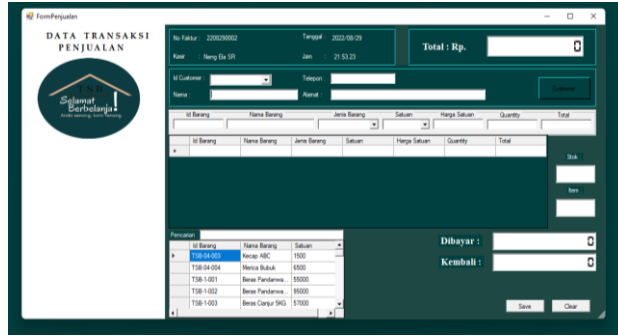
FormPenjualan

DATA TRANSAKSI PENJUALAN

TSB
Selamat Berbelanja
Anda senang, kami tenang

No Faktur : 2200290002
Kasir : Neng Ela SR
Tanggal : 2022/08/29
Jam : 21.53.23

Total : Rp.
0

Id Customer :
Nama :
Telepon :
Alamat :
Cutomer

| Id Barang | Nama Barang | Jenis Barang | Satuan | Harga Satuan | Quantity | Total |
|---|---|---|---|---|---|---|

| Id Barang | Nama Barang | Jenis Barang | Satuan | Harga Satuan | Quantity | Total |
|---|---|---|---|---|---|---|
| * | | | | | | |

Stok
Item

Pencarian

| Id Barang | Nama Barang | Satuan |
|---|---|---|
| TSB-04-003 | Kecap ABC | 1500 |
| TSB-04-004 | Merica Bubuk | 6500 |
| TSB-1-001 | Beras Pandanwa... | 55000 |
| TSB-1-002 | Beras Pandanwa... | 95000 |
| TSB-1-003 | Beras Cianjur 5KG | 57000 |

Dibayar :
0
Kembali :
0

Save
Clear